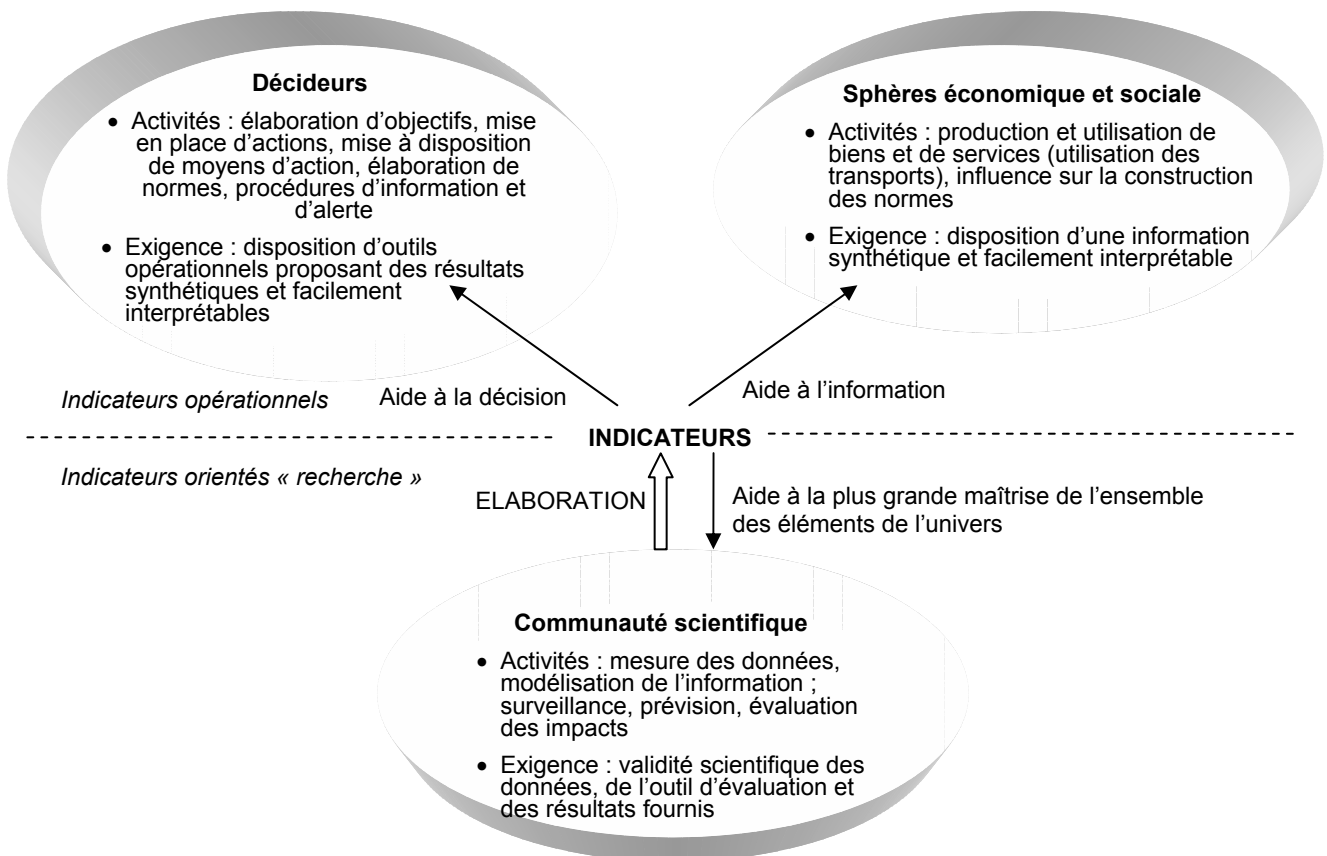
**Décideurs**

- Activités : élaboration d'objectifs, mise en place d'actions, mise à disposition de moyens d'action, élaboration de normes, procédures d'information et d'alerte
- Exigence : disposition d'outils opérationnels proposant des résultats synthétiques et facilement interprétables

**Sphères économique et sociale**

- Activités : production et utilisation de biens et de services (utilisation des transports), influence sur la construction des normes
- Exigence : disposition d'une information synthétique et facilement interprétable

*Indicateurs opérationnels*

Aide à la décision

Aide à l'information

**INDICATEURS**

*Indicateurs orientés « recherche »*

ELABORATION

Aide à la plus grande maîtrise de l'ensemble des éléments de l'univers

**Communauté scientifique**

- Activités : mesure des données, modélisation de l'information ; surveillance, prévision, évaluation des impacts
- Exigence : validité scientifique des données, de l'outil d'évaluation et des résultats fournis